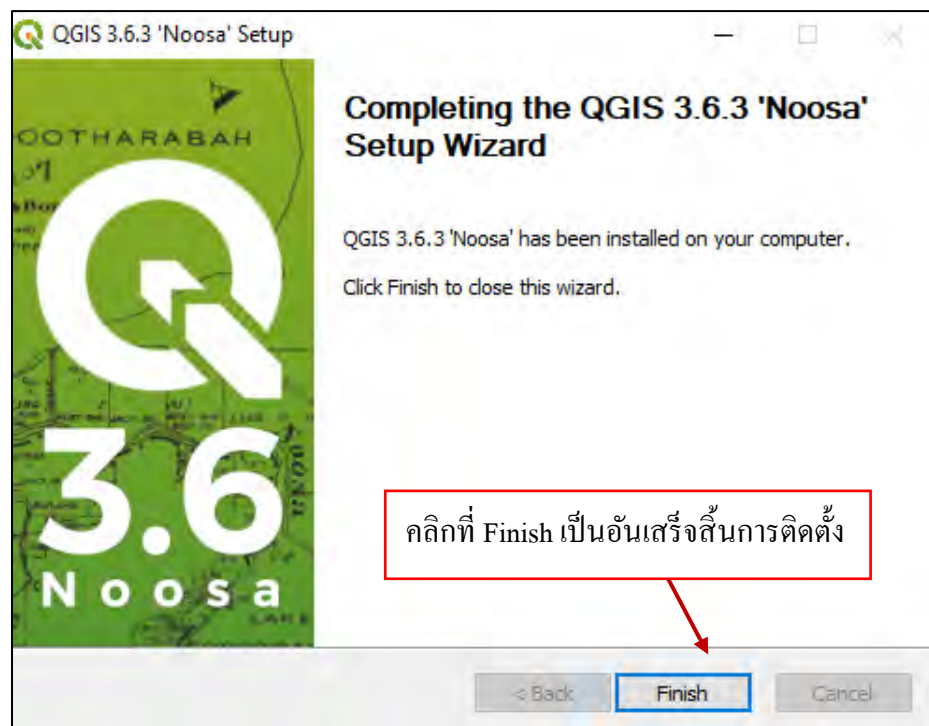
QGIS 3.6.3 'Noosa' Setup

OOTHARABAH

3.6
Noosa

Completing the QGIS 3.6.3 'Noosa' Setup Wizard

QGIS 3.6.3 'Noosa' has been installed on your computer.

Click Finish to close this wizard.

คลิกที่ Finish เป็นอันเสร็จสิ้นการติดตั้ง

< Back

Finish

Cancel